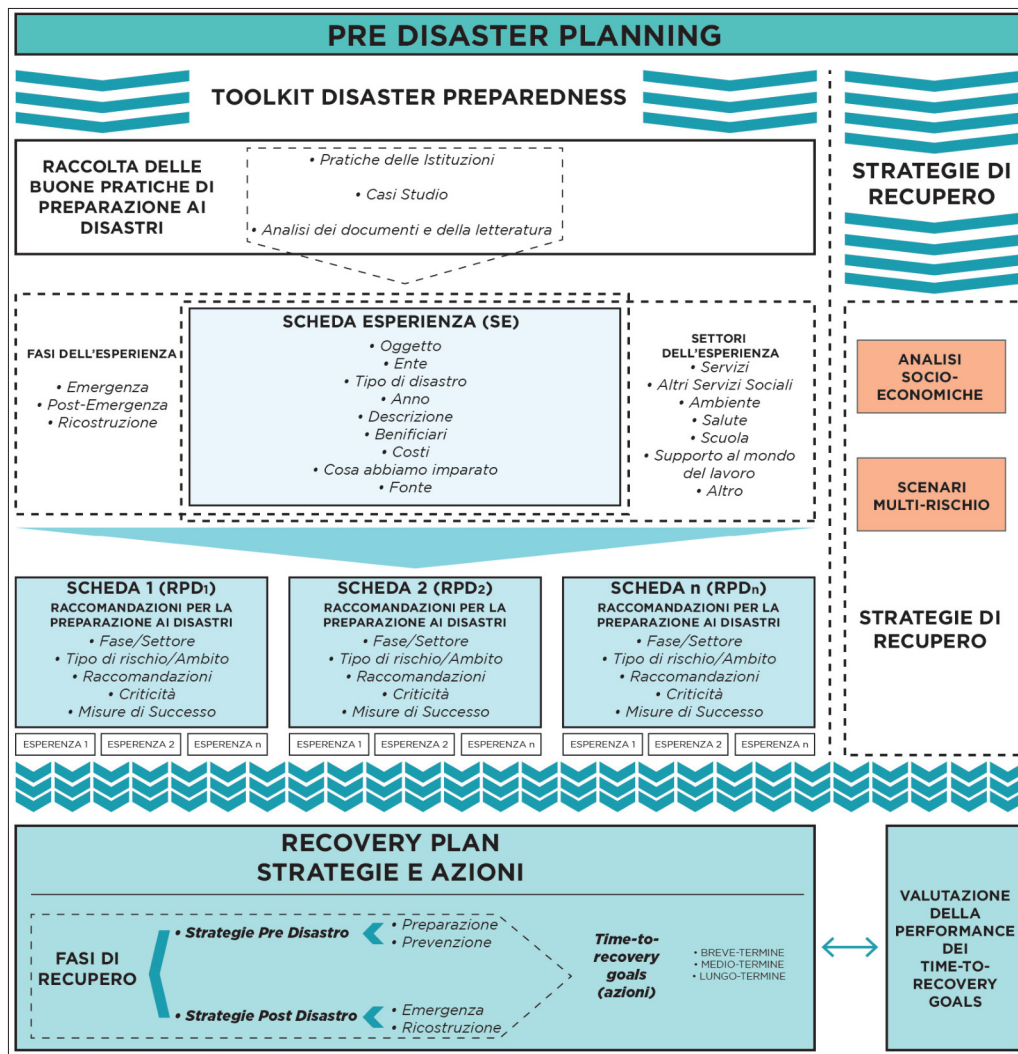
PRE DISASTER PLANNING

TOOLKIT DISASTER PREPAREDNESS

RACCOLTA DELLE BUONE PRATICHE DI PREPARAZIONE AI DISASTRI

• Pratiche delle Istituzioni
• Casi Studio
• Analisi dei documenti e della letteratura

FASI DELL'ESPERIENZA
• Emergenza
• Post-Emergenza
• Ricostruzione

SCHEDA ESPERIENZA (SE)
• Oggetto
• Ente
• Tipo di disastro
• Anno
• Descrizione
• Benificiari
• Costi
• Cosa abbiamo imparato
• Fonte

SETTORI DELL'ESPERIENZA
• Servizi
• Altri Servizi Sociali
• Ambiente
• Salute
• Scuola
• Supporto al mondo del lavoro
• Altro

SCHEDA 1 (RPD1)
RACCOMANDAZIONI PER LA PREPARAZIONE AI DISASTRI
• Fase/Settore
• Tipo di rischio/Ambito
• Raccomandazioni
• Criticità
• Misure di Successo

ESPERENZA 1 | ESPERENZA 2 | ESPERENZA n

SCHEDA 2 (RPD2)
RACCOMANDAZIONI PER LA PREPARAZIONE AI DISASTRI
• Fase/Settore
• Tipo di rischio/Ambito
• Raccomandazioni
• Criticità
• Misure di Successo

ESPERENZA 1 | ESPERENZA 2 | ESPERENZA n

SCHEDA n (RPDn)
RACCOMANDAZIONI PER LA PREPARAZIONE AI DISASTRI
• Fase/Settore
• Tipo di rischio/Ambito
• Raccomandazioni
• Criticità
• Misure di Successo

ESPERENZA 1 | ESPERENZA 2 | ESPERENZA n

STRATEGIE DI RECUPERO

ANALISI SOCIO-ECONOMICHE

SCENARI MULTI-RISCHIO

STRATEGIE DI RECUPERO

RECOVERY PLAN
STRATEGIE E AZIONI

FASI DI RECUPERO

• Strategie Pre Disastro
• Preparazione
• Prevenzione

• Strategie Post Disastro
• Emergenza
• Ricostruzione

Time-to-recovery goals (azioni)

• BREVE-TERMINE
• MEDIO-TERMINE
• LUNGO-TERMINE

VALUTAZIONE DELLA PERFORMANCE DEI TIME-TO-RECOVERY GOALS